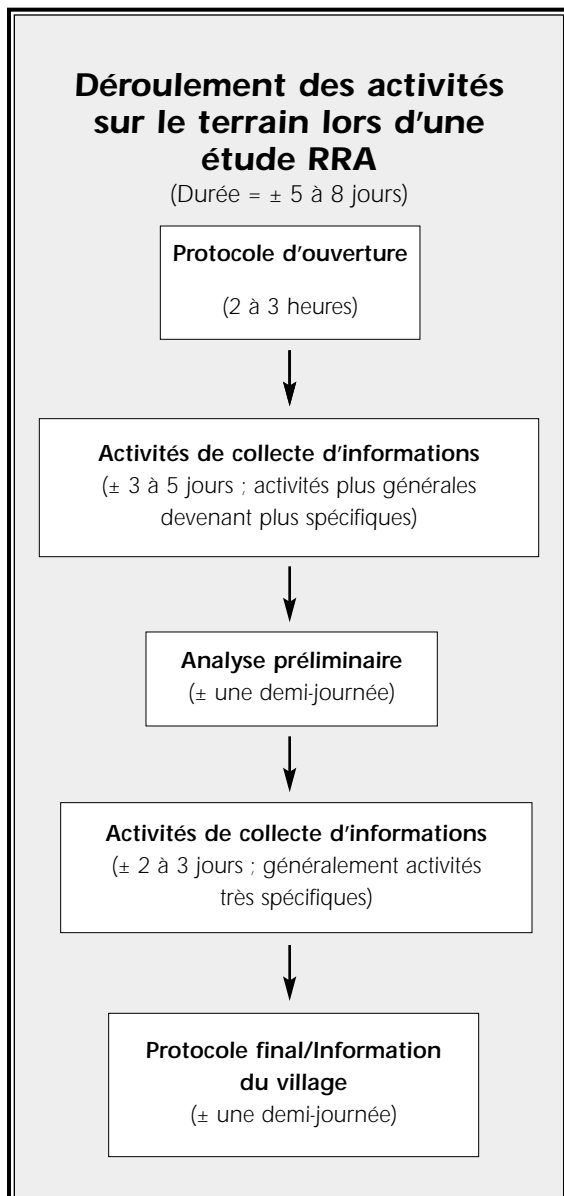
**Déroulement des activités sur le terrain lors d'une étude RRA**

(Durée = ± 5 à 8 jours)

**Protocole d'ouverture**

(2 à 3 heures)

**Activités de collecte d'informations**

(± 3 à 5 jours ; activités plus générales devenant plus spécifiques)

**Analyse préliminaire**

(± une demi-journée)

**Activités de collecte d'informations**

(± 2 à 3 jours ; généralement activités très spécifiques)

**Protocole final/Information du village**

(± une demi-journée)